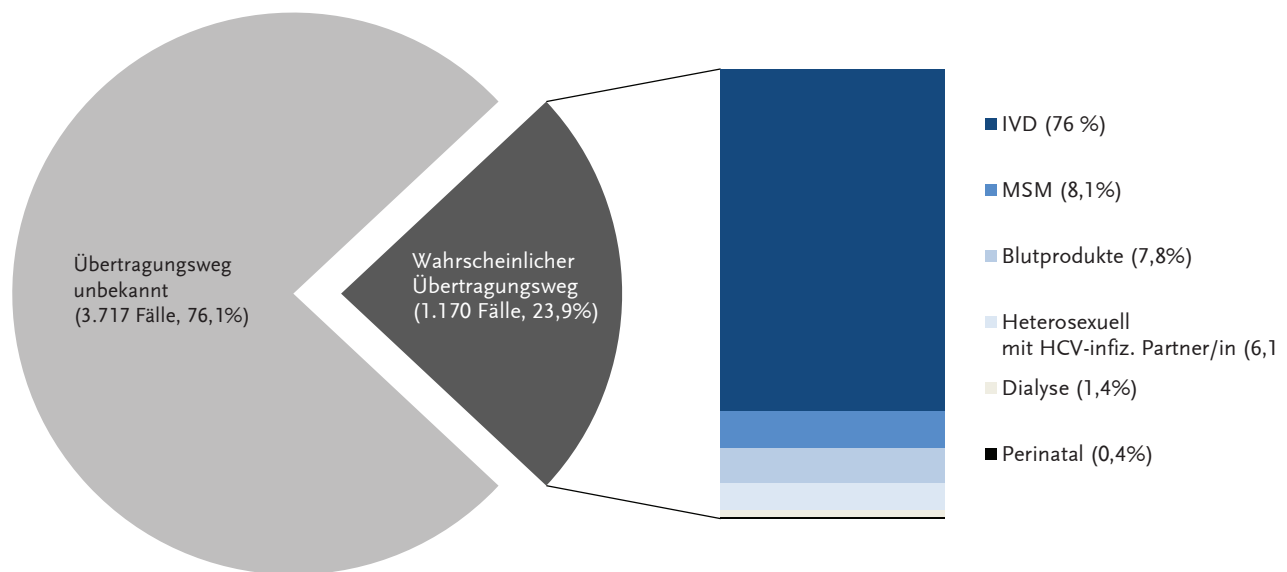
Übertragungsweg unbekannt (3.717 Fälle, 76,1%)

Wahrscheinlicher Übertragungsweg (1.170 Fälle, 23,9%)

IVD (76 %)

MSM (8,1%)

Blutprodukte (7,8%)

Heterosexuell mit HCV-infiz. Partner/in (6,1

Dialyse (1,4%)

Perinatal (0,4%)